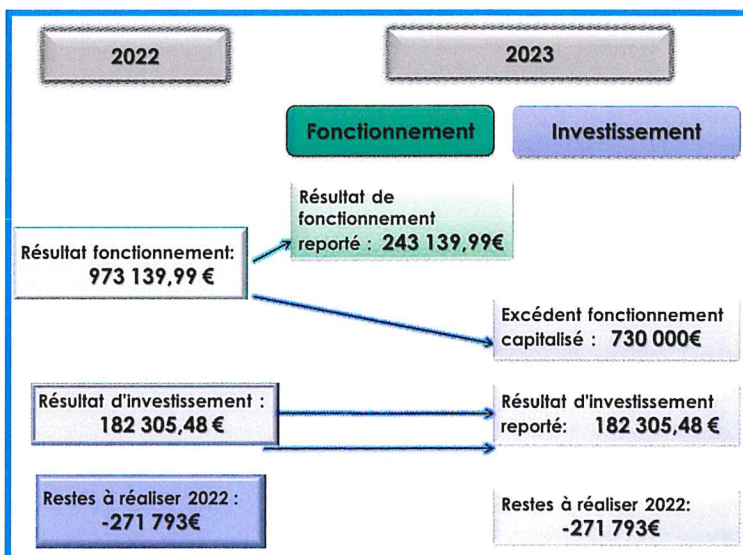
2022

2023

Fonctionnement

Investissement

Résultat de fonctionnement reporté : 243 139,99€

Résultat fonctionnement: 973 139,99 €

Excédent fonctionnement capitalisé : 730 000€

Résultat d'investissement : 182 305,48 €

Résultat d'investissement reporté: 182 305,48 €

Restes à réaliser 2022 : -271 793€

Restes à réaliser 2022: -271 793€